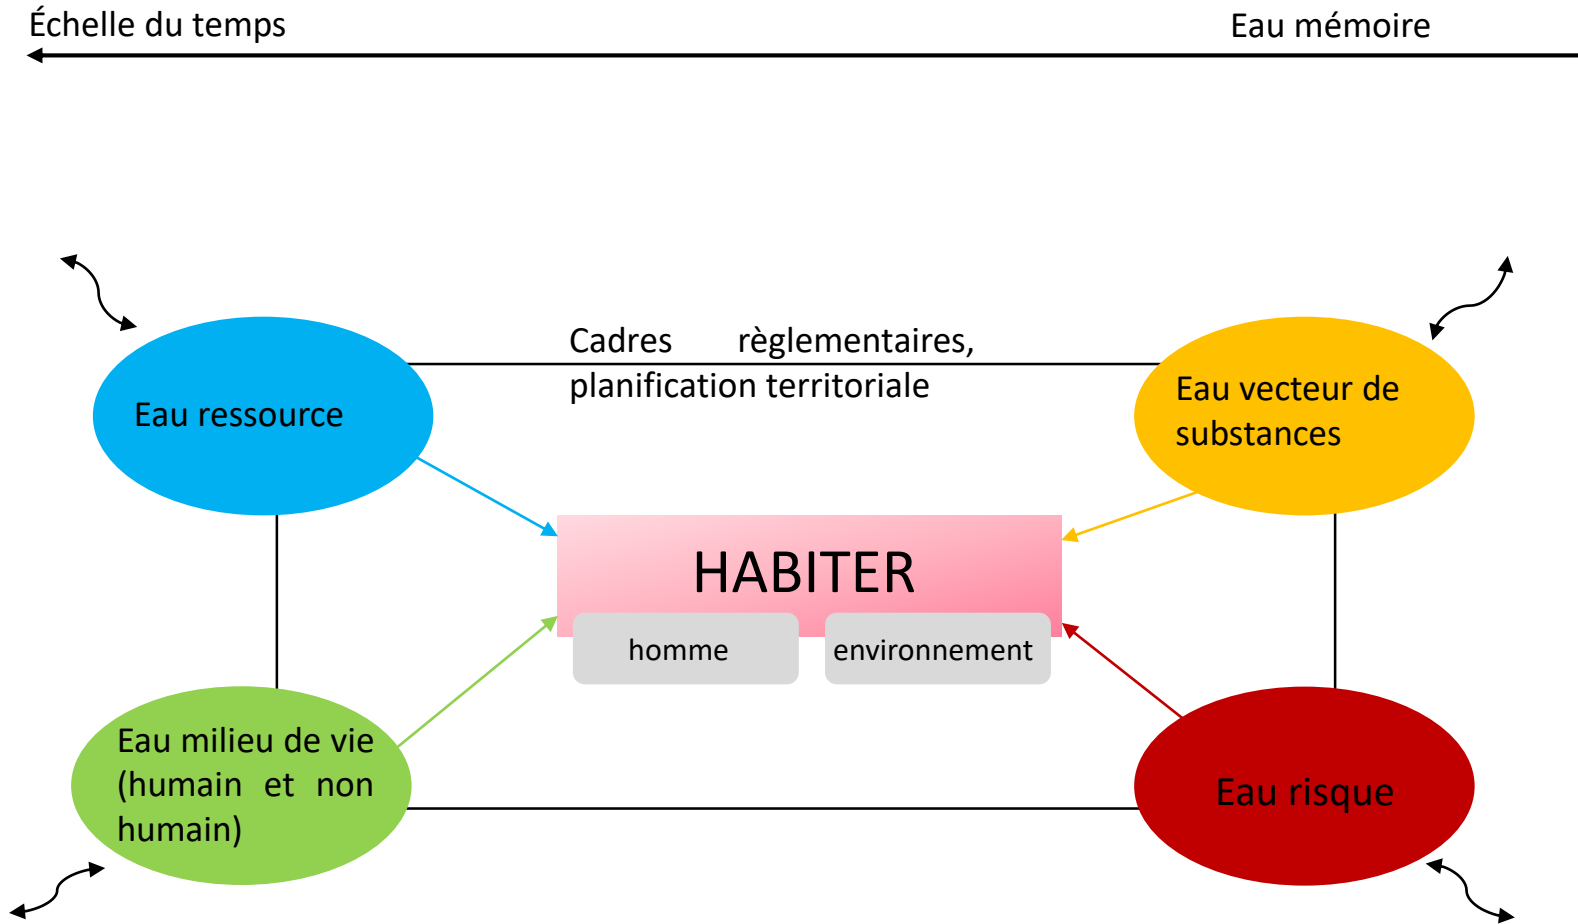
Échelle du temps

Eau mémoire

Cadres règlementaires, planification territoriale

Eau ressource

Eau vecteur de substances

HABITER

homme

environnement

Eau milieu de vie (humain et non humain)

Eau risque